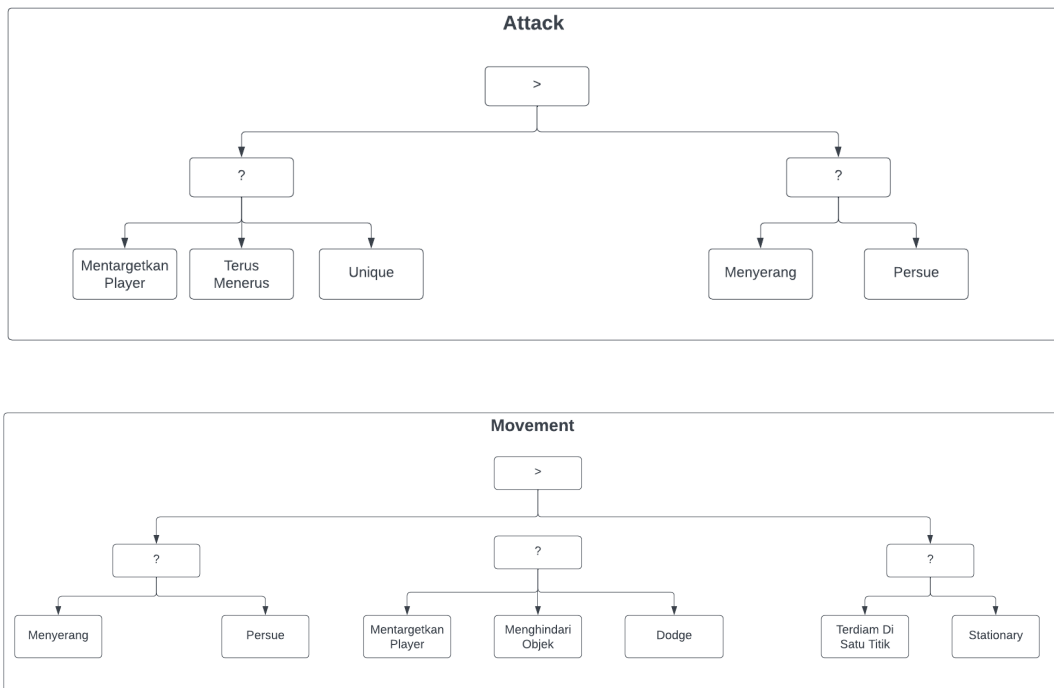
Attack

>

?

?

Mentargetkan Player

Terus Menerus

Unique

Menyerang

Persue

Movement

>

?

?

?

Menyerang

Persue

Mentargetkan Player

Menghindari Objek

Dodge

Terdiam Di Satu Titik

Stationary